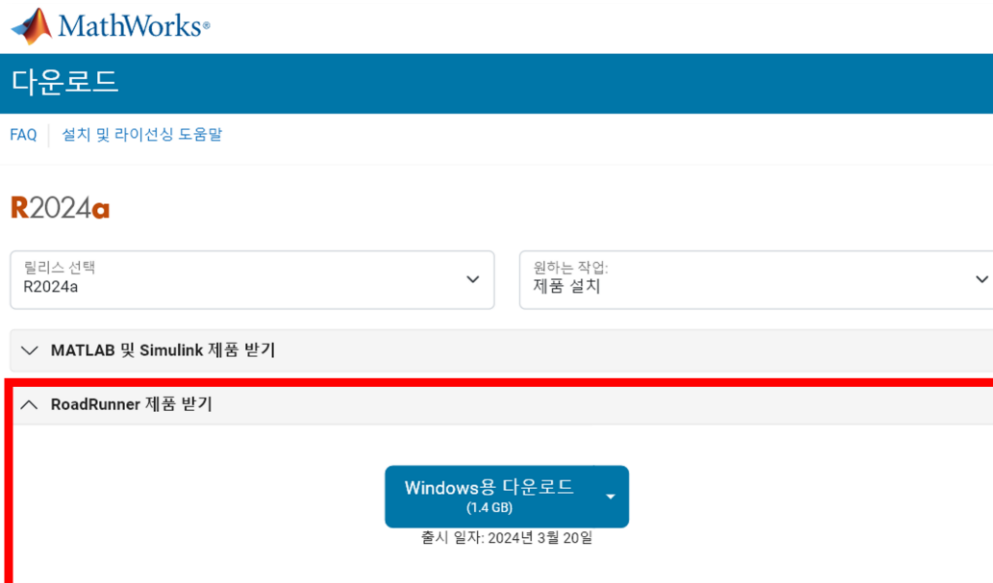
MathWorks®

다운로드

FAQ | 설치 및 라이선싱 도움말

R2024a

릴리스 선택
R2024a

원하는 작업:
제품 설치

MATLAB 및 Simulink 제품 받기

RoadRunner 제품 받기

Windows용 다운로드
(1.4 GB)

출시 일자: 2024년 3월 20일